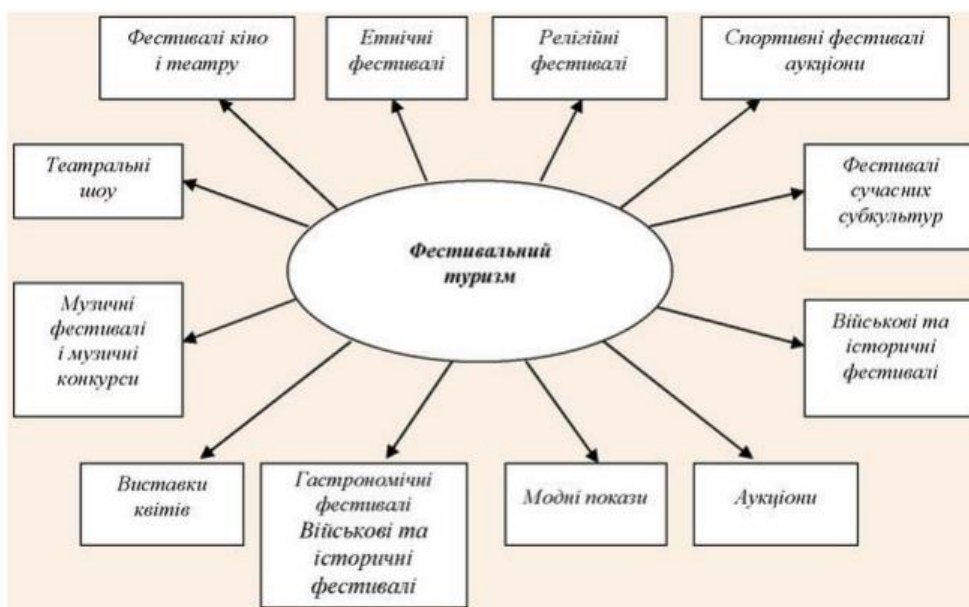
Фестивалі кіно і театру

Етнічні фестивалі

Релігійні фестивалі

Спортивні фестивалі аукціони

Театральні шоу

Фестивальний туризм

Фестивалі сучасних субкультур

Музичні фестивалі і музичні конкурси

Військові та історичні фестивалі

Виставки квітів

Гастрономічні фестивалі Військові та історичні фестивалі

Модні покази

Аукціони